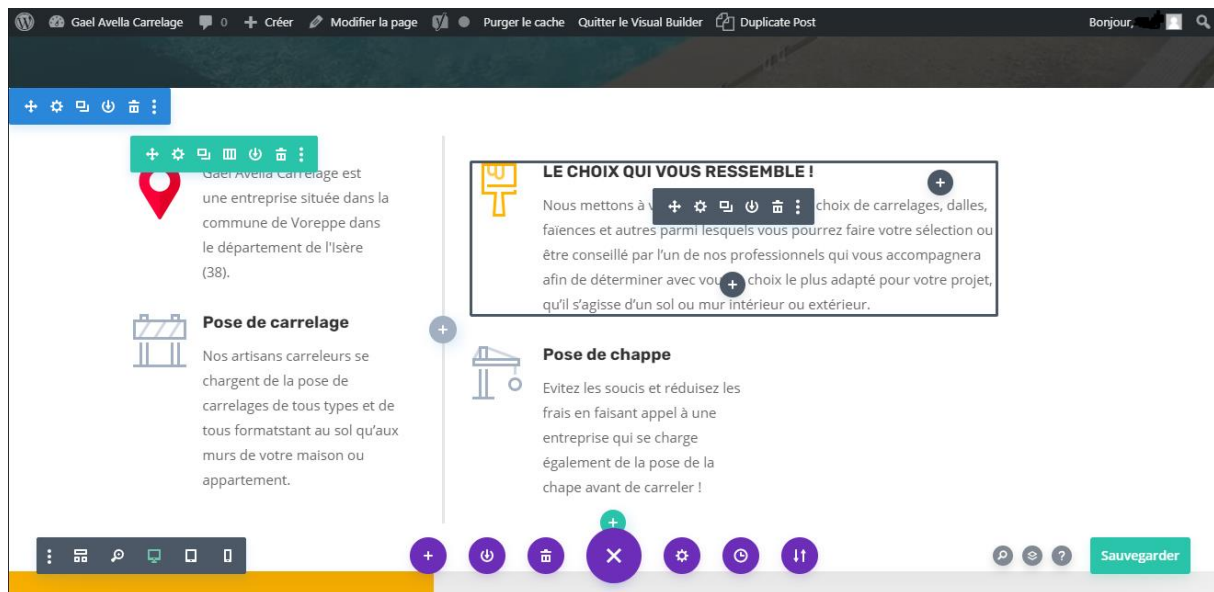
Gael Avella Carrelage 0 Créer Modifier la page Purger le cache Quitter le Visual Builder Duplicate Post Bonjour,

Gael Avella Carrelage est une entreprise située dans la commune de Voreppe dans le département de l'Isère (38).

Pose de carrelage

Nos artisans carreleurs se chargent de la pose de carrelages de tous types et de tous formatstant au sol qu'aux murs de votre maison ou appartement.

LE CHOIX QUI VOUS RESSEMBLE !

Nous mettons à v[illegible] choix de carrelages, dalles, faïences et autres parmi lesquels vous pourrez faire votre sélection ou être conseillé par l'un de nos professionnels qui vous accompagnera afin de déterminer avec vou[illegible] choix le plus adapté pour votre projet, qu'il s'agisse d'un sol ou mur intérieur ou extérieur.

Pose de chappe

Evitez les soucis et réduisez les frais en faisant appel à une entreprise qui se charge également de la pose de la chape avant de carreler !

Sauvegarder